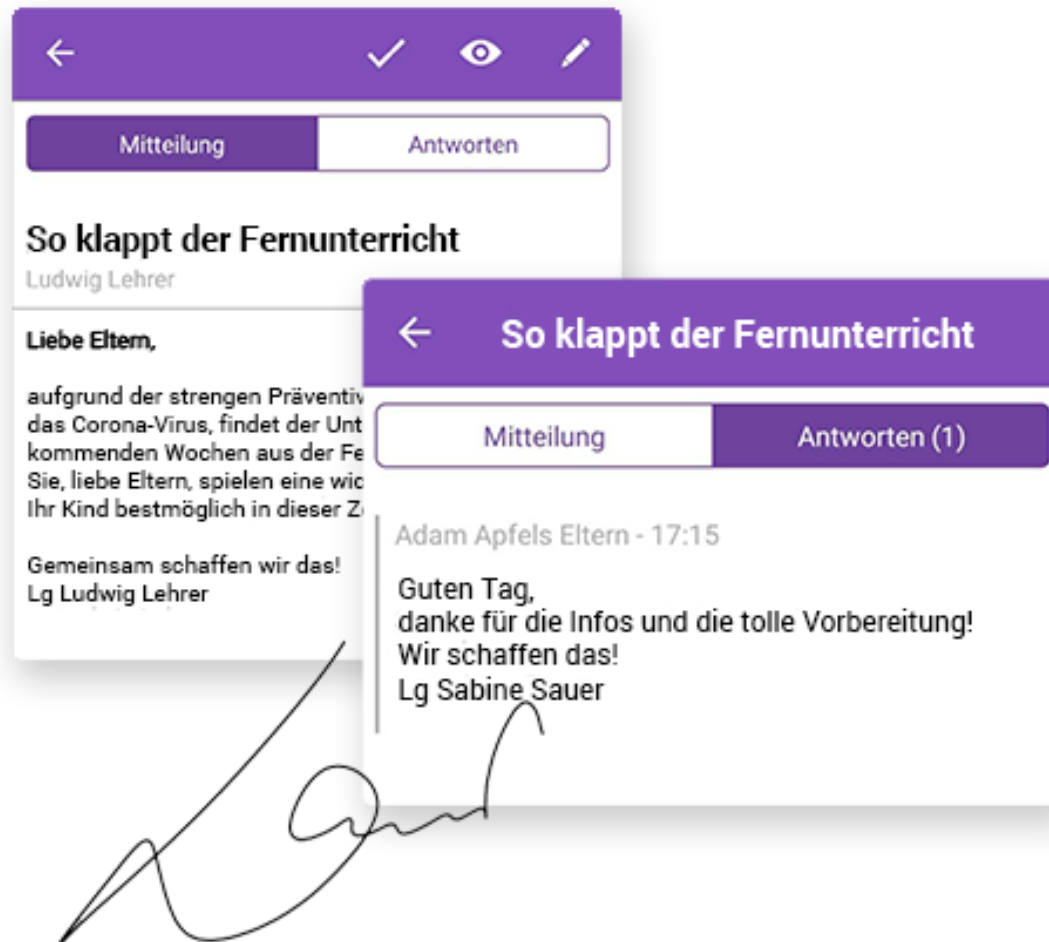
Mitteilung
Antworten

So klappt der Fernunterricht
Ludwig Lehrer

Liebe Eltern,

aufgrund der strengen Präventiv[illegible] das Corona-Virus, findet der Unt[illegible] kommenden Wochen aus der Fe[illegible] Sie, liebe Eltern, spielen eine wic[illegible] Ihr Kind bestmöglich in dieser Z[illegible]

Gemeinsam schaffen wir das!
Lg Ludwig Lehrer

So klappt der Fernunterricht

Mitteilung
Antworten (1)

Adam Apfels Eltern - 17:15

Guten Tag,
danke für die Infos und die tolle Vorbereitung!
Wir schaffen das!
Lg Sabine Sauer